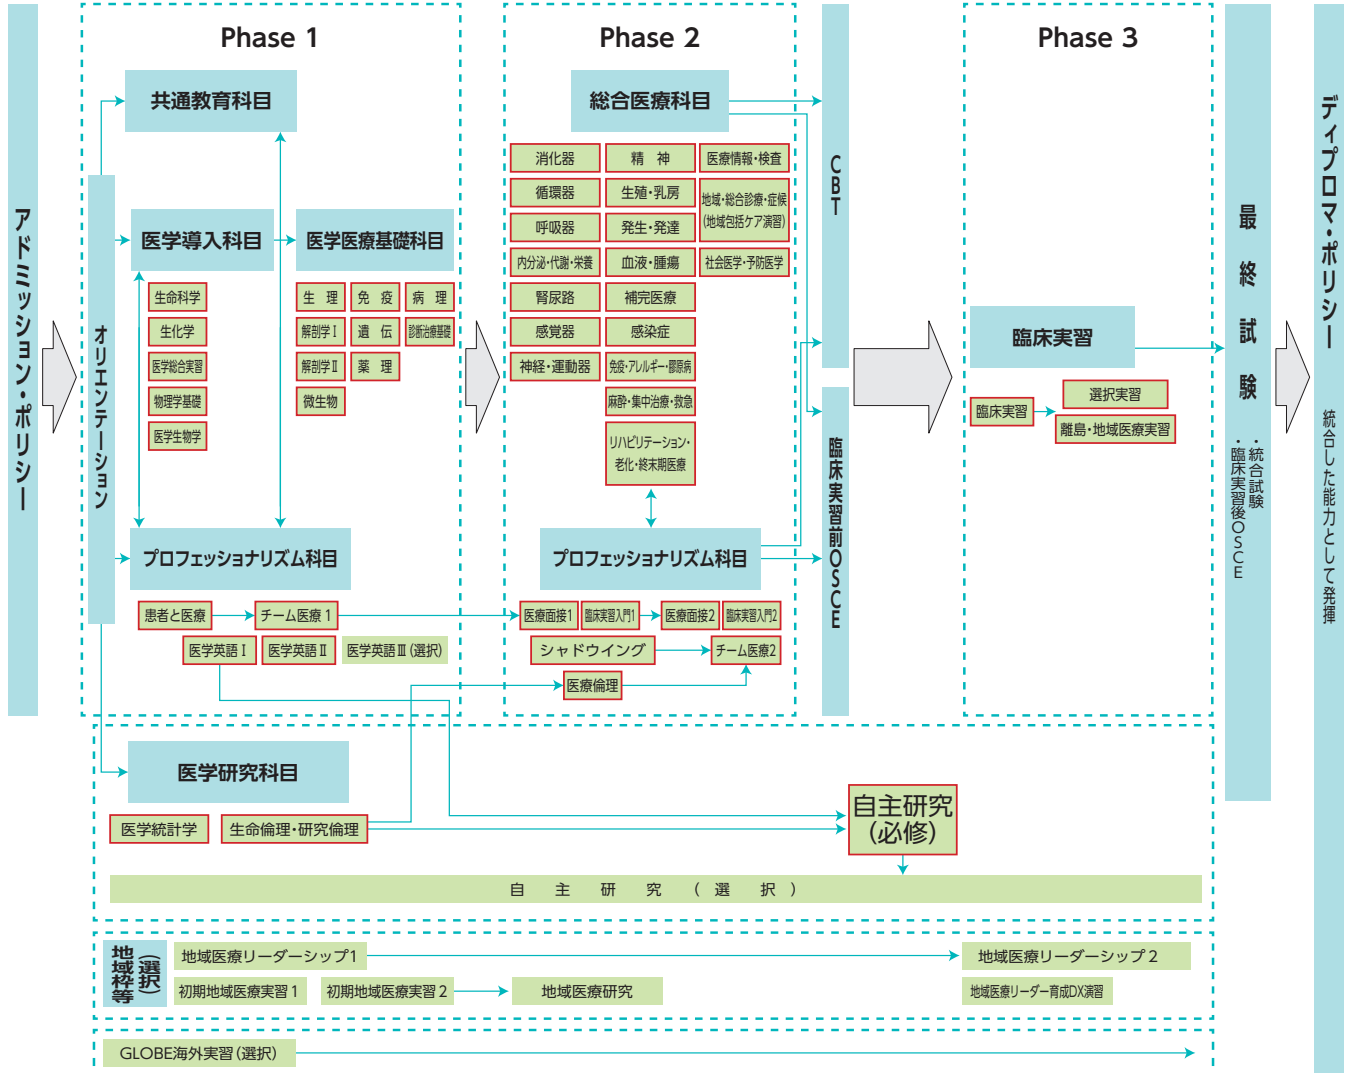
アドミッション・ポリシー

オリエンテーション

Phase 1

共通教育科目

医学導入科目

医学医療基礎科目

生命科学
生化学
医学総合実習
物理学基礎
医学生物学

生理
免疫
病理
解剖学Ⅰ
遺伝
診断治療基礎
解剖学Ⅱ
薬理
微生物

プロフェッショナリズム科目

患者と医療
チーム医療1
医学英語Ⅰ
医学英語Ⅱ
医学英語Ⅲ（選択）

Phase 2

総合医療科目

消化器
精神
医療情報・検査
循環器
生殖・乳房
地域・総合診療・症候（地域包括ケア演習）
呼吸器
発生・発達
内分泌・代謝・栄養
血液・腫瘍
社会医学・予防医学
腎尿路
補完医療
感覚器
感染症
神経・運動器
免疫・アレルギー・膠原病
麻酔・集中治療・救急
リハビリテーション・老化・終末期医療

プロフェッショナリズム科目

医療面接1
臨床実習入門1
医療面接2
臨床実習入門2
シャドウイング
チーム医療2
医療倫理

CBT

臨床実習前OSCE

Phase 3

臨床実習

臨床実習
選択実習
離島・地域医療実習

最終試験
・統合試験
・臨床実習後OSCE

ディプロマ・ポリシー
統合した能力として発揮

医学研究科目

医学統計学
生命倫理・研究倫理

自主研究（必修）

自主研究（選択）

地域枠等（選択）
地域医療リーダーシップ1
地域医療リーダーシップ2
初期地域医療実習1
初期地域医療実習2
地域医療研究
地域医療リーダー育成DX演習

GLOBE海外実習（選択）